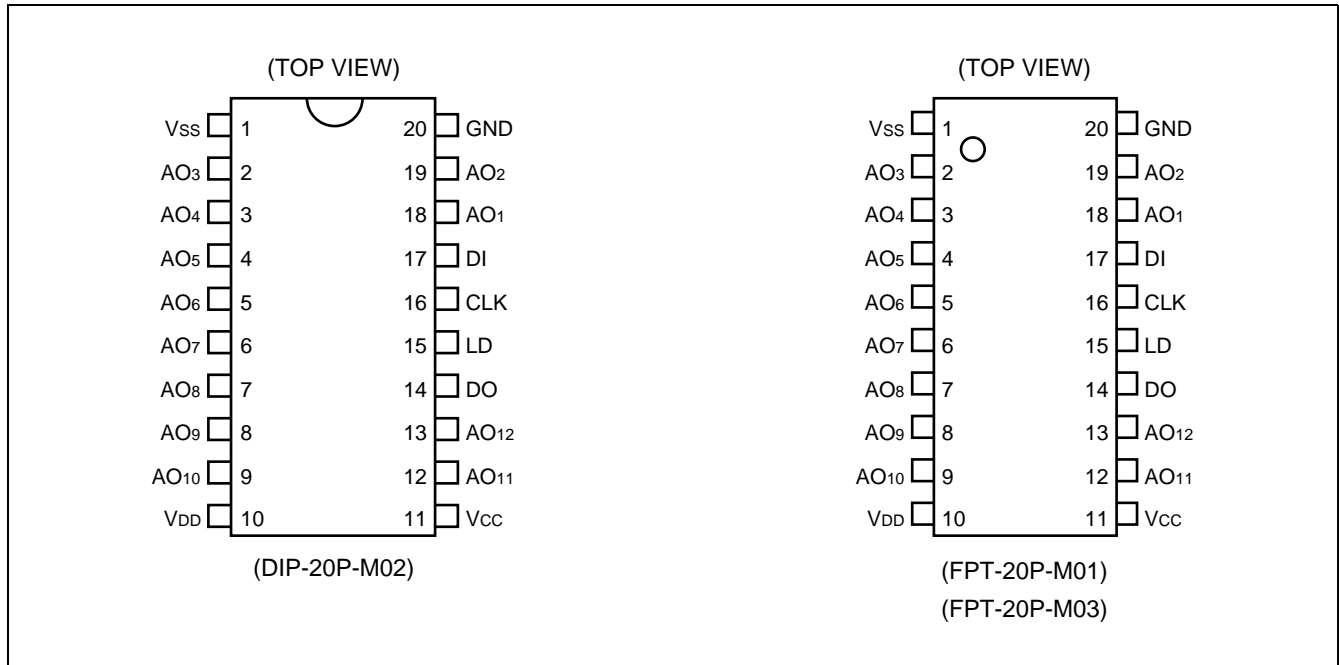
(TOP VIEW)

$V_{SS}$ 1
$AO_3$ 2
$AO_4$ 3
$AO_5$ 4
$AO_6$ 5
$AO_7$ 6
$AO_8$ 7
$AO_9$ 8
$AO_{10}$ 9
$V_{DD}$ 10

20 GND
19 $AO_2$
18 $AO_1$
17 DI
16 CLK
15 LD
14 DO
13 $AO_{12}$
12 $AO_{11}$
11 $V_{CC}$

(DIP-20P-M02)

(TOP VIEW)

$V_{SS}$ 1
$AO_3$ 2
$AO_4$ 3
$AO_5$ 4
$AO_6$ 5
$AO_7$ 6
$AO_8$ 7
$AO_9$ 8
$AO_{10}$ 9
$V_{DD}$ 10

20 GND
19 $AO_2$
18 $AO_1$
17 DI
16 CLK
15 LD
14 DO
13 $AO_{12}$
12 $AO_{11}$
11 $V_{CC}$

(FPT-20P-M01)
(FPT-20P-M03)